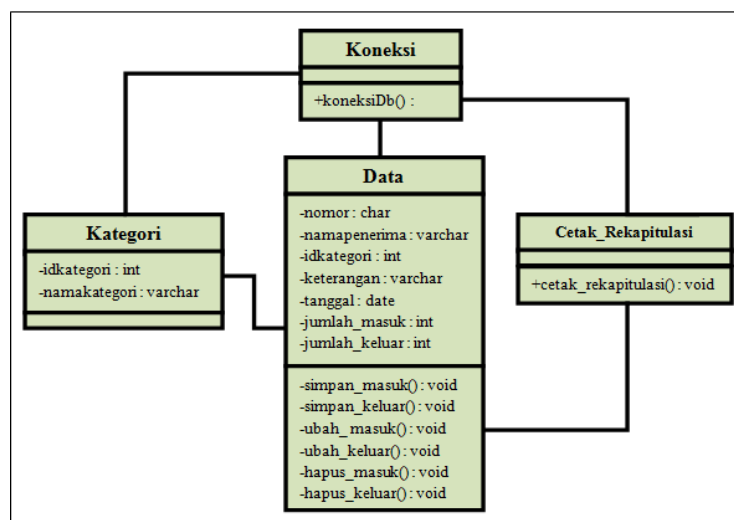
Koneksi

+koneksiDb() :

Kategori

-idkategori : int
-namakategori : varchar

Data

-nomor : char
-namapenerima : varchar
-idkategori : int
-keterangan : varchar
-tanggal : date
-jumlah_masuk : int
-jumlah_keluar : int

-simpan_masuk() : void
-simpan_keluar() : void
-ubah_masuk() : void
-ubah_keluar() : void
-hapus_masuk() : void
-hapus_keluar() : void

Cetak_Rekapitulasi

+cetak_rekapitulasi() : void